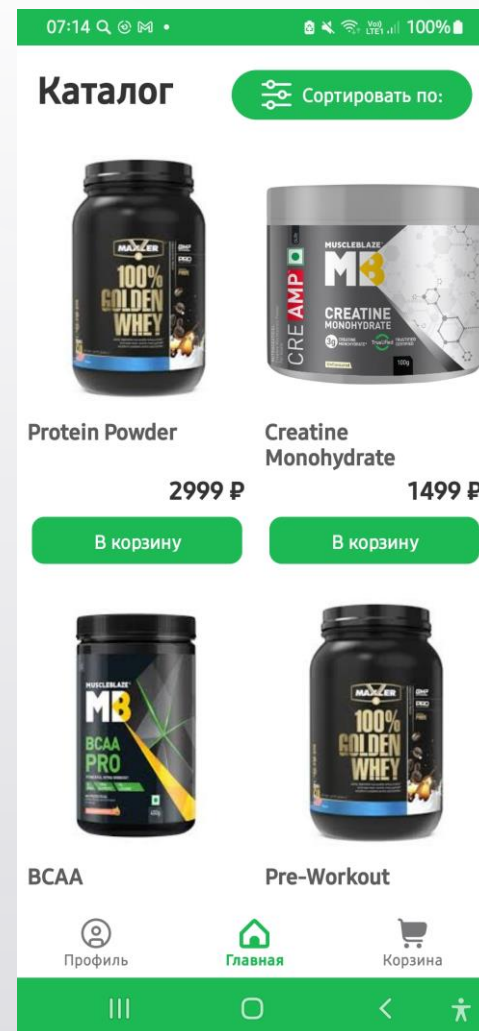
07:14

100%

Каталог

Сортировать по:

MAXLER
100%
GOLDEN
WHEY

MUSCLEBLAZE
MB
CREAMP
CREATINE
MONOHYDRATE

Protein Powder

Creatine Monohydrate

2999 ₽

1499 ₽

В корзину

В корзину

MUSCLEBLAZE
MB
BCAA
PRO

MAXLER
100%
GOLDEN
WHEY

BCAA

Pre-Workout

Профиль

Главная

Корзина